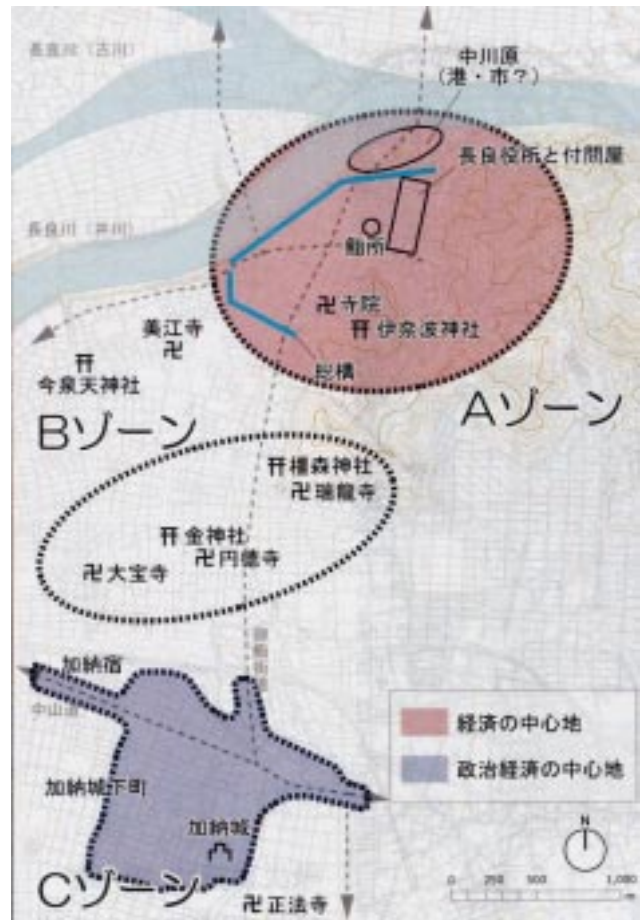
長良川（古川）

中川原
（港・市？）

長良役所と付問屋

長良川（井川）

御所

卍寺院
⛩伊奈波神社

美江寺
卍

⛩
今泉天神社

総構

Bゾーン

Aゾーン

⛩橿森神社
卍瑞龍寺

⛩金神社
卍円徳寺

卍大宝寺

御鮨街道

加納宿

中山道

経済の中心地

政治経済の中心地

加納城下町

加納城

Cゾーン

卍正法寺

N

0 250 500 1,000